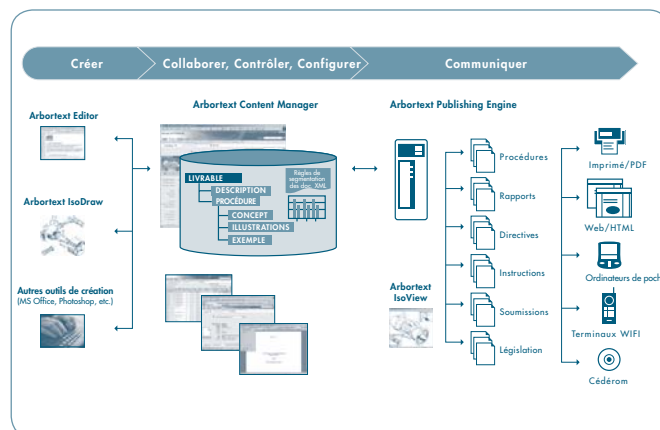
Créer

Collaborer, Contrôler, Configurer

Communiquer

Arbortext Editor

Arbortext IsoDraw

Autres outils de création (MS Office, Photoshop, etc.)

Arbortext Content Manager

LIVRABLE

DESCRIPTION

PROCÉDURE

CONCEPT

ILLUSTRATIONS

EXEMPLE

Règles de segmentation des doc. XML

Arbortext Publishing Engine

Arbortext IsoView

Procédures

Rapports

Directives

Instructions

Soumissions

Législation

Imprimé/PDF

Web/HTML

Ordinateurs de poch

Terminaux WIFI

Cédérom